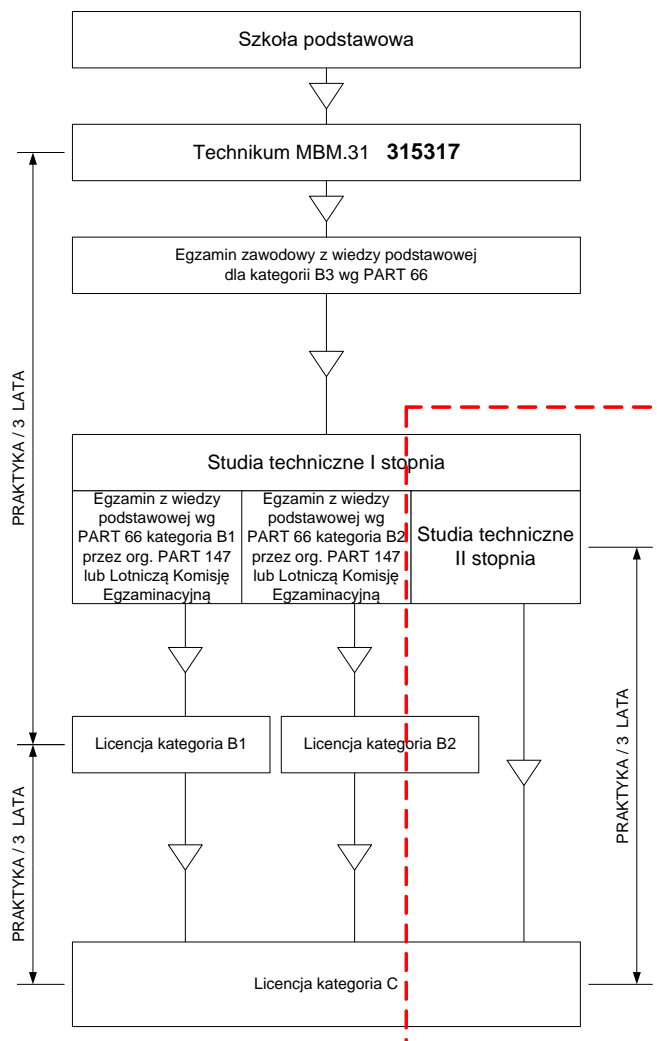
Szkoła podstawowa

Technikum MBM.31 **315317**

Egzamin zawodowy z wiedzy podstawowej dla kategorii B3 wg PART 66

PRAKTYKA / 3 LATA

Studia techniczne I stopnia

Egzamin z wiedzy podstawowej wg PART 66 kategoria B1 przez org. PART 147 lub Lotniczą Komisję Egzaminacyjną

Egzamin z wiedzy podstawowej wg PART 66 kategoria B2 przez org. PART 147 lub Lotniczą Komisję Egzaminacyjną

Studia techniczne II stopnia

Licencja kategoria B1

Licencja kategoria B2

PRAKTYKA / 3 LATA

PRAKTYKA / 3 LATA

Licencja kategoria C